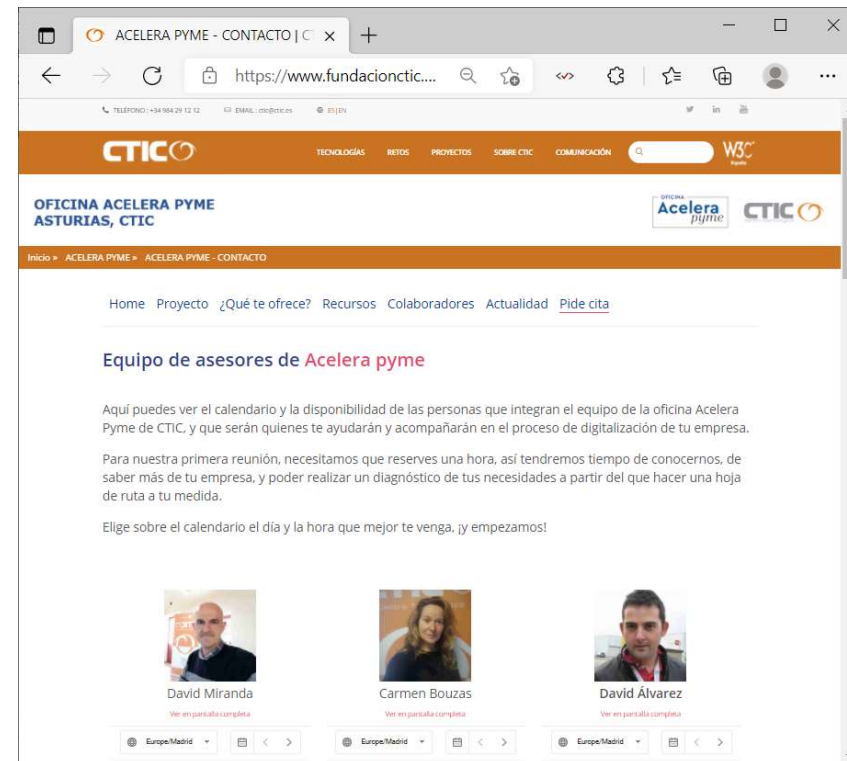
ACELERA PYME - CONTACTO | C ×
+
https://www.fundacionctic....
TELÉFONO: +34 984 29 12 12 EMAIL: ctic@ctic.es ES | EN
CTIC
TECNOLOGÍAS RETOS PROYECTOS SOBRE CTIC COMUNICACIÓN
W3C España
OFICINA ACELERA PYME ASTURIAS, CTIC
OFICINA Acelera pyme
CTIC
Inicio » ACELERA PYME » ACELERA PYME - CONTACTO
Home Proyecto ¿Qué te ofrece? Recursos Colaboradores Actualidad Pide cita

Equipo de asesores de Acelera pyme

Aquí puedes ver el calendario y la disponibilidad de las personas que integran el equipo de la oficina Acelera Pyme de CTIC, y que serán quienes te ayudarán y acompañarán en el proceso de digitalización de tu empresa.

Para nuestra primera reunión, necesitamos que reserves una hora, así tendremos tiempo de conocernos, de saber más de tu empresa, y poder realizar un diagnóstico de tus necesidades a partir del que hacer una hoja de ruta a tu medida.

Elige sobre el calendario el día y la hora que mejor te venga, ¡y empezamos!

David Miranda
Ver en pantalla completa
Europe/Madrid

Carmen Bouzas
Ver en pantalla completa
Europe/Madrid

David Álvarez
Ver en pantalla completa
Europe/Madrid